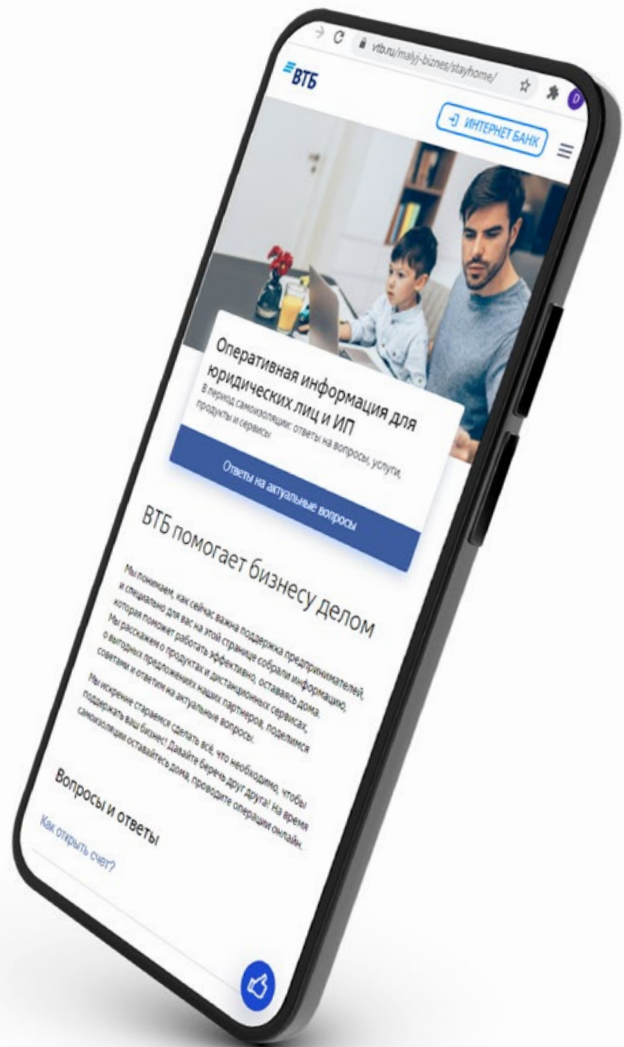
vtb.ru/malyj-biznes/stayhome/

ВТБ

ИНТЕРНЕТ БАНК

Оперативная информация для юридических лиц и ИП

В период самоизоляции: ответы на вопросы, услуги, продукты и сервисы

Ответы на актуальные вопросы

ВТБ помогает бизнесу делом

Мы понимаем, как сейчас важна поддержка предпринимателей, и специально для вас на этой странице собрали информацию, которая поможет работать эффективно, оставаясь дома. Мы расскажем о продуктах и дистанционных сервисах, о выгодных предложениях наших партнеров, поделимся советами и ответим на актуальные вопросы.

Мы искренне стараемся сделать всё, что необходимо, чтобы поддержать ваш бизнес! Давайте беречь друг друга! На время самоизоляции оставайтесь дома, проводите операции онлайн.

Вопросы и ответы

Как открыть счет?